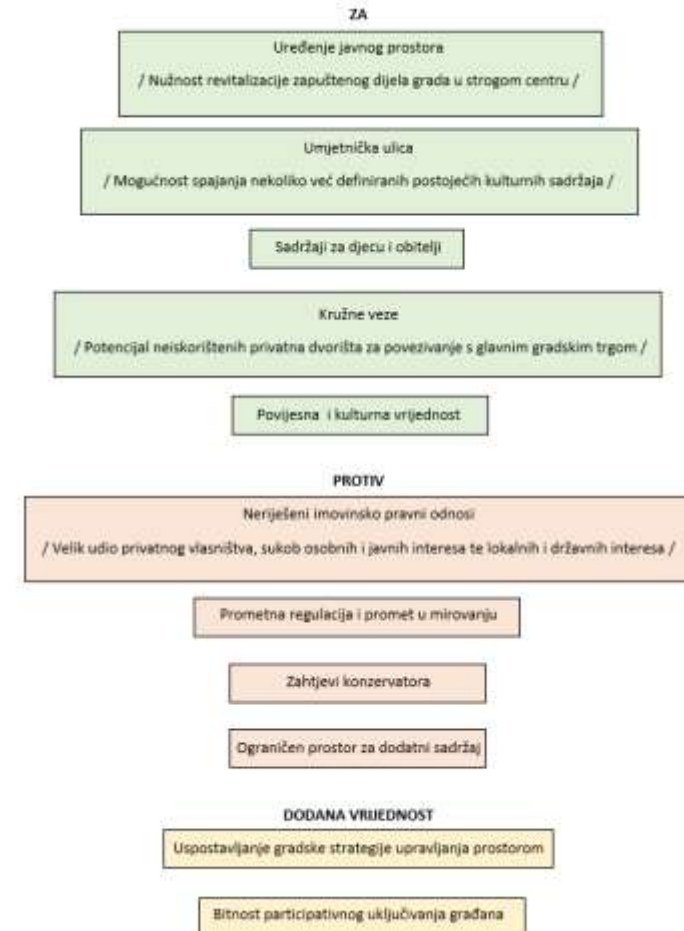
ZA

Uređenje javnog prostora

/ Nužnost revitalizacije zapuštenog dijela grada u strogom centru /

Umjetnička ulica

/ Mogućnost spajanja nekoliko već definiranih postojećih kulturnih sadržaja /

Sadržaji za djecu i obitelji

Kružne veze

/ Potencijal neiskorištenih privatna dvorišta za povezivanje s glavnim gradskim trgom /

Povijesna i kulturna vrijednost

PROTIV

Neriješeni imovinsko pravni odnosi

/ Velik udio privatnog vlasništva, sukob osobnih i javnih interesa te lokalnih i državnih interesa /

Prometna regulacija i promet u mirovanju

Zahtjevi konzervatora

Ograničen prostor za dodatni sadržaj

DODANA VRIJEDNOST

Uspostavljanje gradske strategije upravljanja prostorom

Bitnost participativnog uključivanja građana